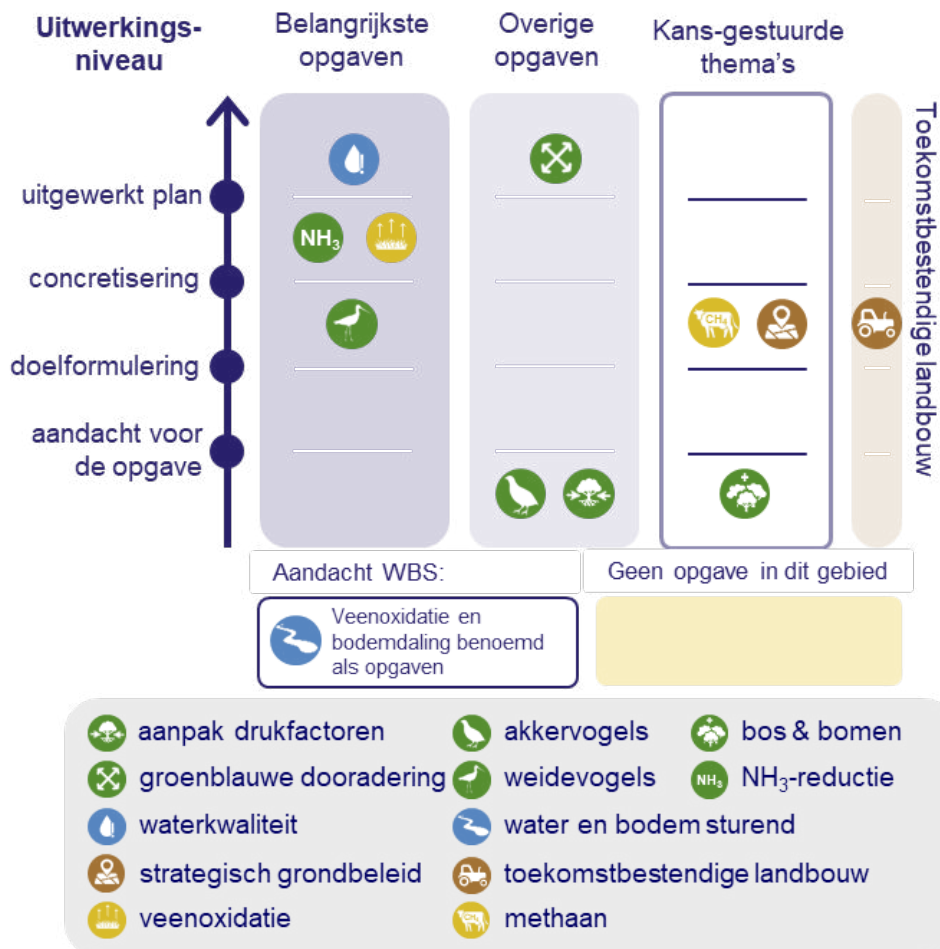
Uitwerkingsniveau

Belangrijkste opgaven

Overige opgaven

Kans-gestuurde thema's

Toekomstbestendige landbouw

uitgewerkt plan

concretisering

doelformulering

aandacht voor de opgave

$NH_3$

$CH_4$

Aandacht WBS:

Geen opgave in dit gebied

Veenoxidatie en bodemdaling benoemd als opgaven

aanpak drukfactoren

akkervogels

bos & bomen

groenblauwe dooradering

weidevogels

$NH_3$-reductie

waterkwaliteit

water en bodem sturend

strategisch grondbeleid

toekomstbestendige landbouw

veenoxidatie

methaan